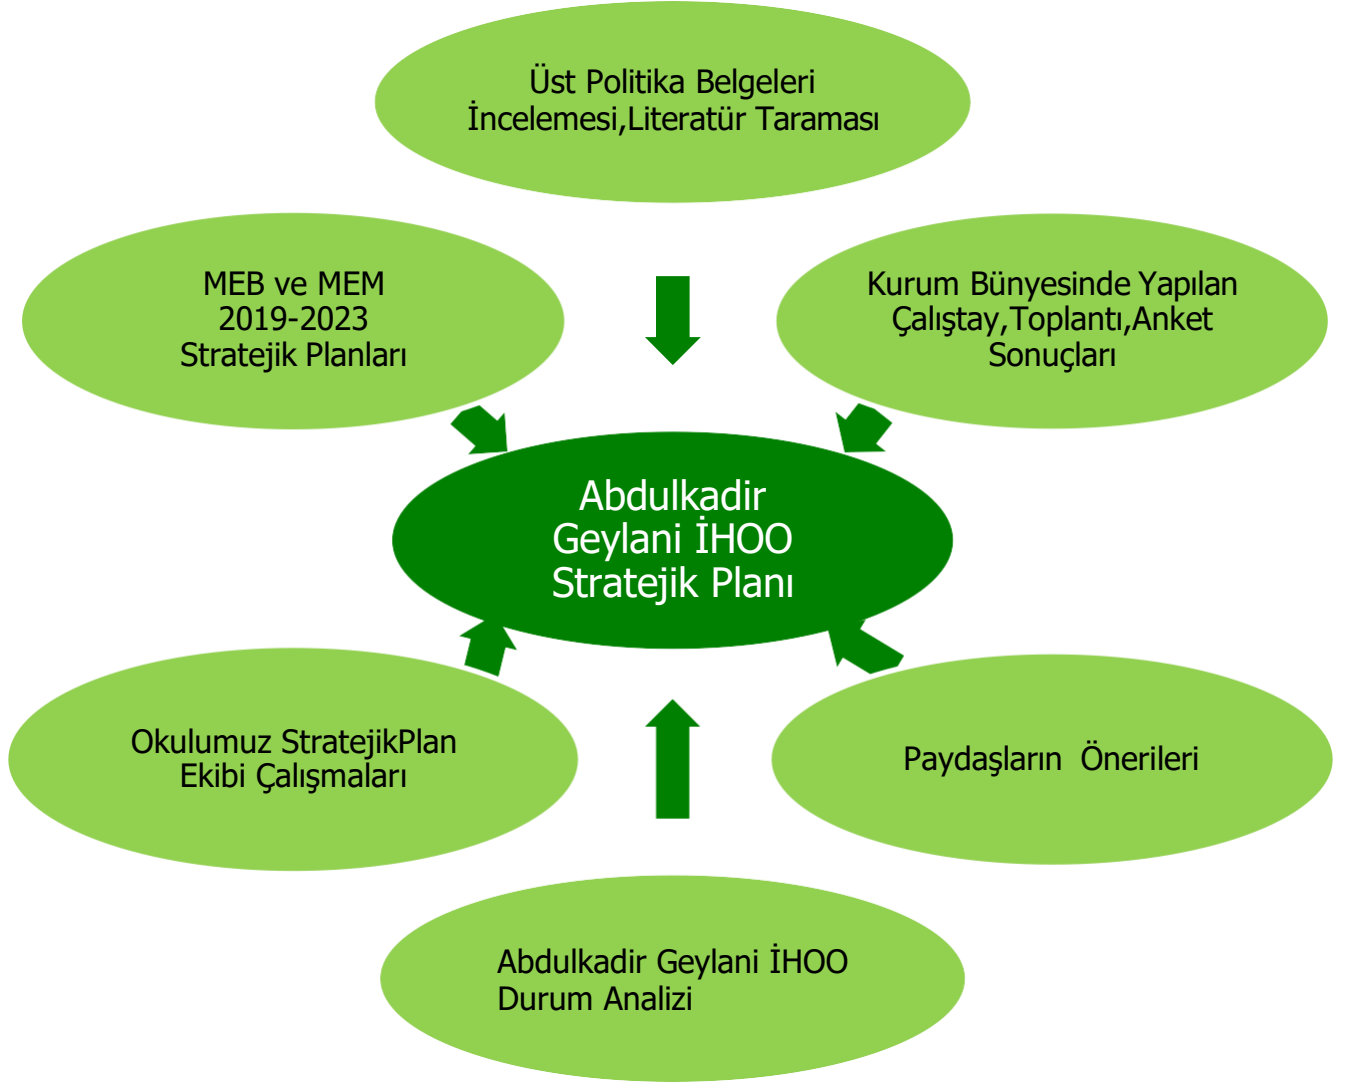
Üst Politika Belgeleri İncelemesi,Literatür Taraması

MEB ve MEM 2019-2023 Stratejik Planları

Kurum Bünyesinde Yapılan Çalıştay,Toplantı,Anket Sonuçları

Abdulkadir Geylani İHOO Stratejik Planı

Okulumuz StratejikPlan Ekibi Çalışmaları

Paydaşların Önerileri

Abdulkadir Geylani İHOO Durum Analizi